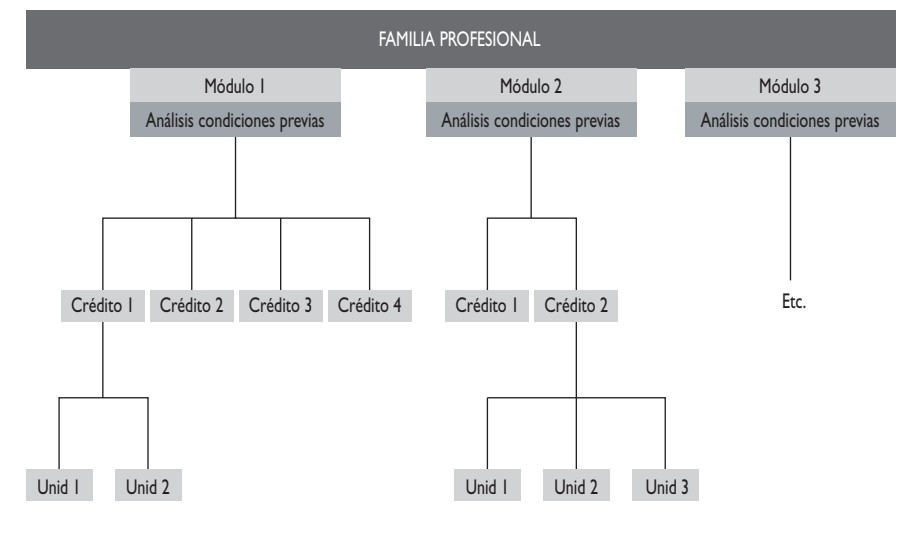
FAMILIA PROFESIONAL

Módulo 1
Análisis condiciones previas

Módulo 2
Análisis condiciones previas

Módulo 3
Análisis condiciones previas

Crédito 1
Crédito 2
Crédito 3
Crédito 4

Crédito 1
Crédito 2

Etc.

Unid 1
Unid 2

Unid 1
Unid 2
Unid 3